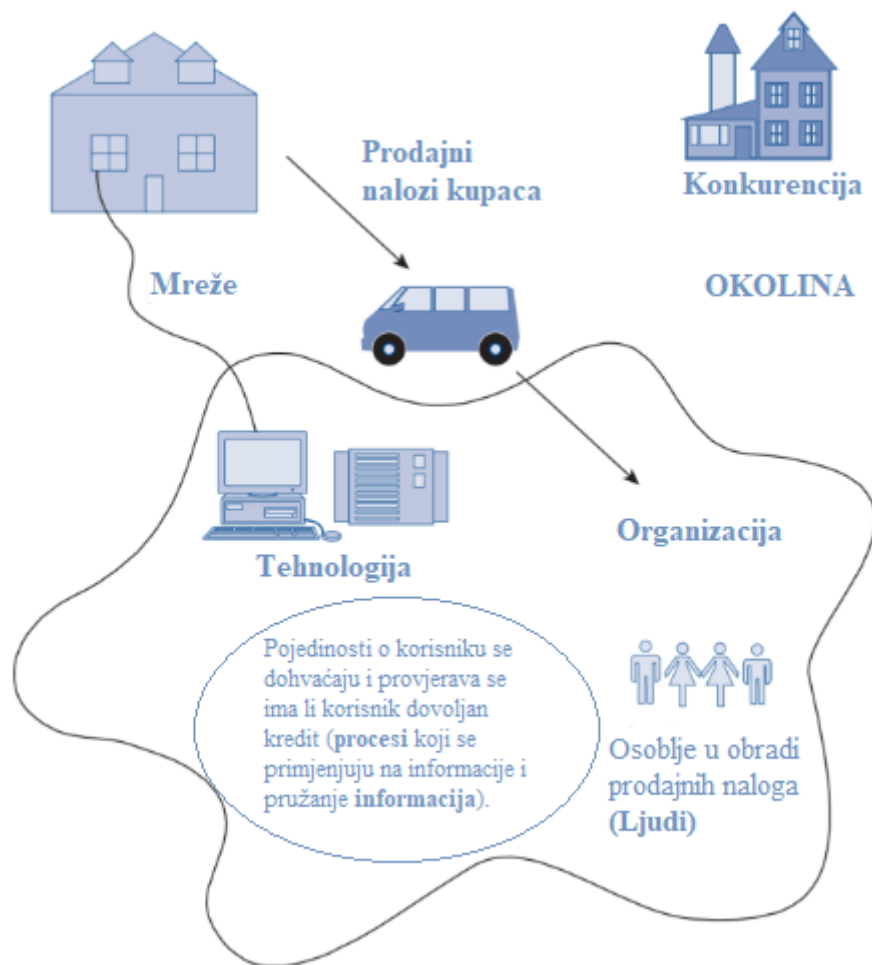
Prodajni nalozi kupaca

Konkurencija

Mreže

OKOLINA

Organizacija

Tehnologija

Pojedinosti o korisniku se dohvaćaju i provjerava se ima li korisnik dovoljan kredit (procesi koji se primjenjuju na informacije i pružanje informacija).

Osoblje u obradi prodajnih naloga (Ljudi)